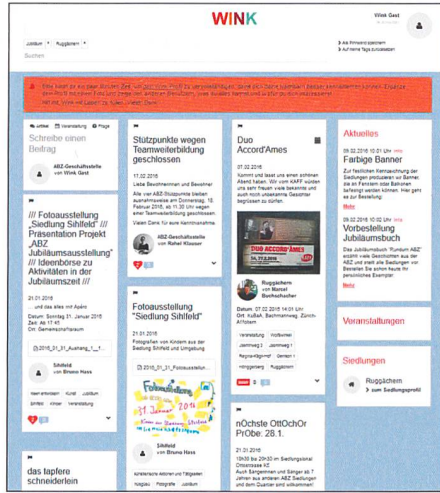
WINK

Wink Gast

Jubiläum ▾ Ruggächern ▾

Als Primärorte speichern
Aufnahme Tags zurücksetzen

Suchen

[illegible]

Beitrag Veranstaltung Frage

Schreibe einen Beitrag

ABZ-Geschäftsstelle von Wink Gast

/// Fotoausstellung „Siedlung Sihlfeld" /// Präsentation Projekt „ABZ Jubiläumsausstellung" /// Ideenbörse zu Aktivitäten in der Jubiläumszeit ///

21.01.2016

... und das alles mit Apéro

Datum: Sonntag, 31. Januar 2016
Zeit: Ab 17:45
Ort: Gemeinschaftsraum

2016_01_31_Aushang_1_f...

Sihlfeld von Bruno Hass

Ideen einbringen Kunst Jubiläum Sihlfeld Kinder Vernetzung

1

das tapfere schneiderlein

Stützpunkte wegen Teamweiterbildung geschlossen

17.02.2016

Liebe Bewohnerinnen und Bewohner

Alle vier ABZ-Stützpunkte bleiben ausnahmsweise am Donnerstag, 18. Februar 2016, ab 11.30 Uhr wegen einer Teamweiterbildung geschlossen.

Vielen Dank für eure Kenntnisnahme.

ABZ-Geschäftsstelle von Rahel Klauser

1

Fotoausstellung "Siedlung Sihlfeld"

21.01.2016

Fotografien von Kindern aus der Siedlung Sihlfeld und Umgebung

2016_01_31_Fotoausstellun...

Fotoausstellung 31. Januar 2016

Sihlfeld von Bruno Hass

Kinderbeiträge erkennen und fotografieren Ausgabe Fotografie Jubiläum

Duo Accord'Ames

07.02.2016

Kommt und lasst uns einen schönen Abend haben. Wir vom KAFF würden uns sehr freuen viele bekannte und auch noch unbekannte Gesichter begrüssen zu dürfen.

DUO ACCORD'AMES

Ruggächern von Manuel Buchschacher

Datum: 07.02.2016 14:01 Uhr
Ort: KaBaA, Bachmannweg, Zürich-Affoltern

Veranstaltung Musik/Konzert
Jammertag 3 Jammertag 1
Regionalfrägdetreff Gemäldeb
Hinwilgeberg Ruggächern

0 1

nÖchste OttOchOr PrObe: 28.1.

21.01.2016

19h30 bis 21h30 im Siedlungslokal Ottostrasse KE
Auch Sängerinnen und Sänger ab 7 Jahren aus anderen ABZ Siedlungen und dem Quartier sind willkommen!

Aktuelles

09.02.2016 10:02 Uhr Kreativ

Farbige Banner

Zur festlichen Kennzeichnung der Siedlungen produzierten wir Banner, die an Fenstern oder Balkonen befestigt werden können. Hier geht es zur Bestellung.

09.02.2016 10:02 Uhr Kreativ

Vorbestellung Jubiläumsbuch

Das Jubiläumsbuch "Rundum ABZ" erzählt viele Geschichten aus der ABZ und steht ab sofort zur Vorbestellung bereit. Nutzen Sie diese Chance für persönliche Exemplar.

Veranstaltungen

Siedlungen

Ruggächern zum Siedlungsprofil